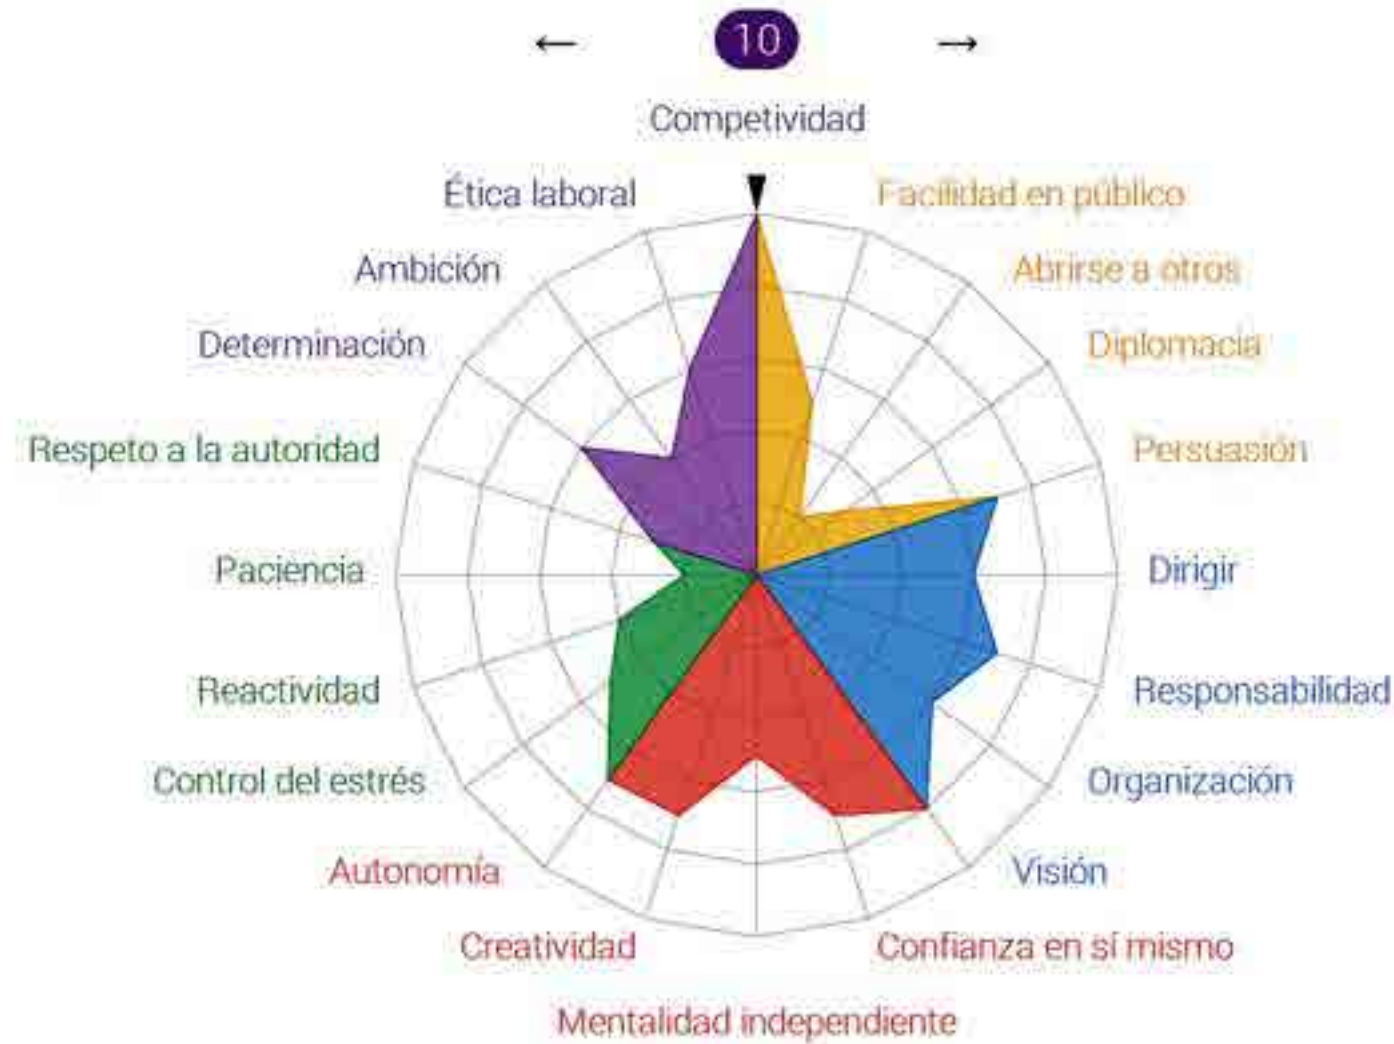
← 10 →

Competividad

Ética laboral

Facilidad en público

Ambición

Abrirse a otros

Determinación

Diplomacia

Respeto a la autoridad

Persuasión

Paciencia

Dirigir

Reactividad

Responsabilidad

Control del estrés

Organización

Autonomía

Visión

Creatividad

Confianza en sí mismo

Mentalidad independiente